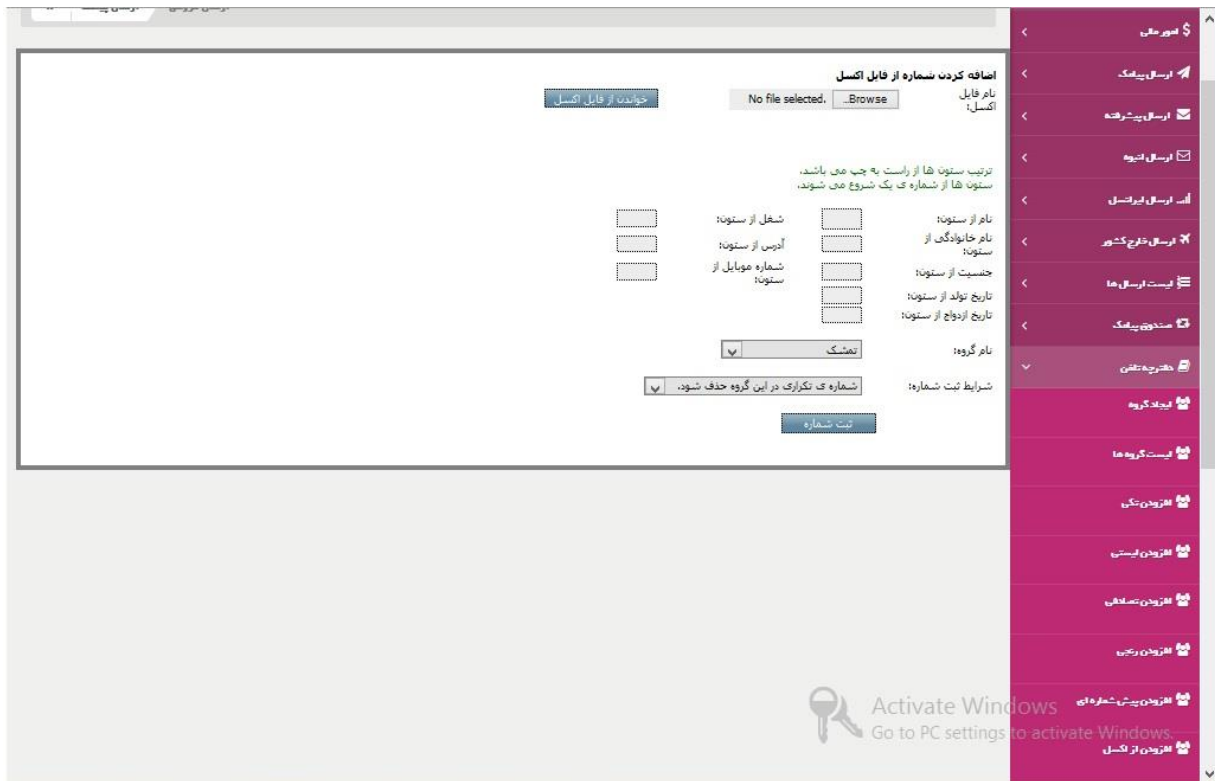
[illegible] ارسال پیشرفته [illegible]

اضافه کردن شماره از فایل اکسل
نام فایل اکسل: Browse... No file selected. خواندن از فایل اکسل

ترتیب ستون ها از راست به چپ می باشد.
ستون ها از شماره ی یک شروع می شوند.

نام از ستون:
نام خانوادگی از ستون:
جنسیت از ستون:
تاریخ تولد از ستون:
تاریخ ازدواج از ستون:

شغل از ستون:
آدرس از ستون:
شماره موبایل از ستون:

نام گروه: تمشک

شرایط ثبت شماره: شماره ی تکراری در این گروه حذف شود.

ثبت شماره

امور مالی
ارسال پیامک
ارسال پیشرفته
ارسال انبوه
ارسال ایرانسل
ارسال خارج کشور
لیست ارسال ها
صندوق پیامک
دفترچه تلفن
ایجاد گروه
لیست گروه ها
افزودن تکی
افزودن لیستی
افزودن تصادفی
افزودن رنجی
افزودن پیش شماره ای
افزودن از اکسل

Activate Windows
Go to PC settings to activate Windows.